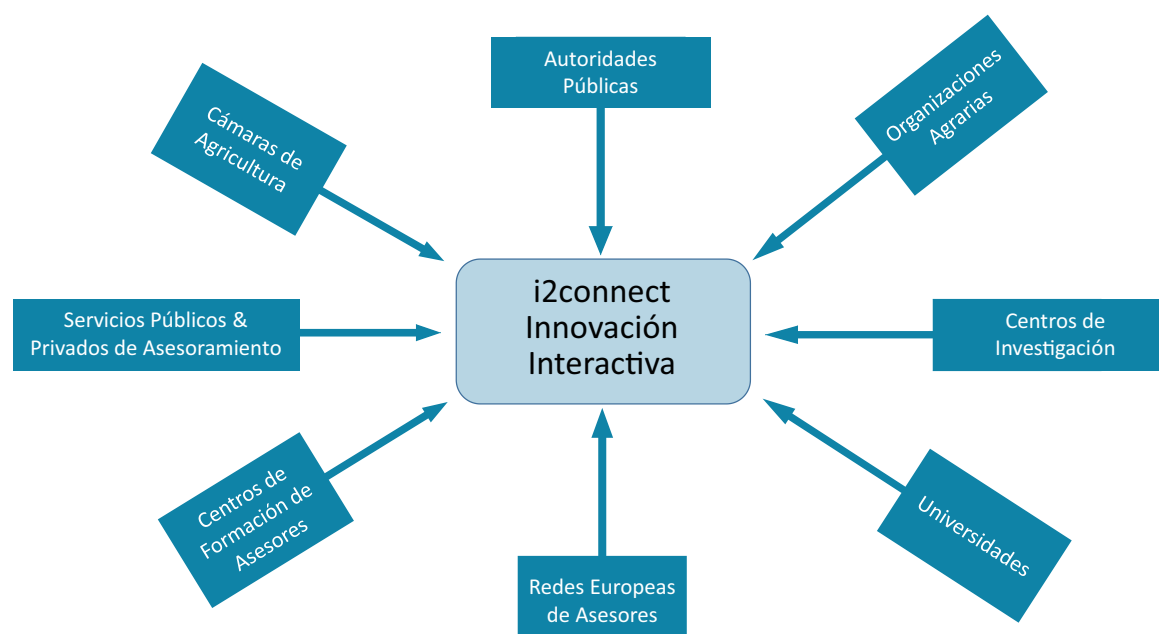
Autoridades Públicas

Cámaras de Agricultura

Organizaciones Agrarias

i2connect Innovación Interactiva

Servicios Públicos & Privados de Asesoramiento

Centros de Investigación

Centros de Formación de Asesores

Universidades

Redes Europeas de Asesores